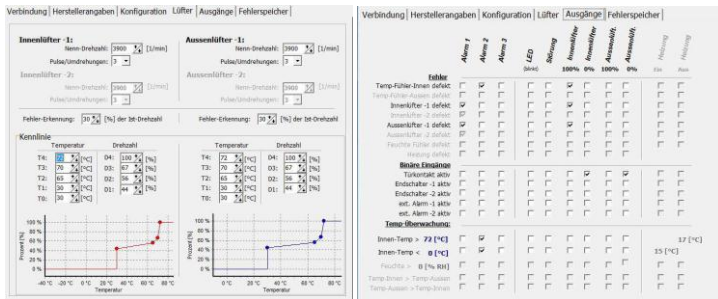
Verbindung | Herstellerangaben | Konfiguration | Lüfter | Ausgänge | Fehlerspeicher

Innenlüfter -1:
Nenn-Drehzahl: 3900 [1/min]
Pulse/Umdrehungen: 3

Innenlüfter -2:
Nenn-Drehzahl: 3900 [1/min]
Pulse/Umdrehungen: 3

Aussenlüfter -1:
Nenn-Drehzahl: 3900 [1/min]
Pulse/Umdrehungen: 3

Aussenlüfter -2:
Nenn-Drehzahl: 3900 [1/min]
Pulse/Umdrehungen: 3

Fehler-Erkennung: 30 [%] der Ist-Drehzahl

Fehler-Erkennung: 30 [%] der Ist-Drehzahl

Kennlinie

| | Temperatur | | Drehzahl |
|---|---|---|---|
| T4: | 0 [°C] | D4: | 100 [%] |
| T3: | 70 [°C] | D3: | 67 [%] |
| T2: | 63 [°C] | D2: | 56 [%] |
| T1: | 30 [°C] | D1: | 44 [%] |
| T0: | 30 [°C] | | |

| | Temperatur | | Drehzahl |
|---|---|---|---|
| T4: | 72 [°C] | D4: | 100 [%] |
| T3: | 70 [°C] | D3: | 67 [%] |
| T2: | 63 [°C] | D2: | 56 [%] |
| T1: | 30 [°C] | D1: | 44 [%] |
| T0: | 30 [°C] | | |

100 % 80 % 60 % 40 % 20 % 0 %
Prozent [%]
-40 °C -20 °C 0 °C 20 °C 40 °C 60 °C 80 °C
Temperatur

100 % 80 % 60 % 40 % 20 % 0 %
Prozent [%]
0 °C 20 °C 40 °C 60 °C 80 °C
Temperatur

Verbindung | Herstellerangaben | Konfiguration | Lüfter | Ausgänge | Fehlerspeicher

Alarm 1 Alarm 2 Alarm 3 LED (blink) Störung Innenlüfter 100% Innenlüfter 0% Aussenlüfter 100% Aussenlüfter 0% Heizung Ein Heizung Aus

Fehler
Temp-Fühler-Innen defekt
Temp-Fühler-Aussen defekt
Innenlüfter -1 defekt
Innenlüfter -2 defekt
Aussenlüfter -1 defekt
Aussenlüfter -2 defekt
Feuchte Fühler defekt
Heizung defekt

Binäre Eingänge
Türkontakt aktiv
Endschalter -1 aktiv
Endschalter -2 aktiv
ext. Alarm -1 aktiv
ext. Alarm -2 aktiv

Temp-Überwachung:
Innen-Temp > 72 [°C]
Innen-Temp < 8 [°C]
Feuchte > 0 [% RH]
Temp-Innen > Temp-Aussen
Temp-Aussen > Temp-Innen

17 [°C]
15 [°C]